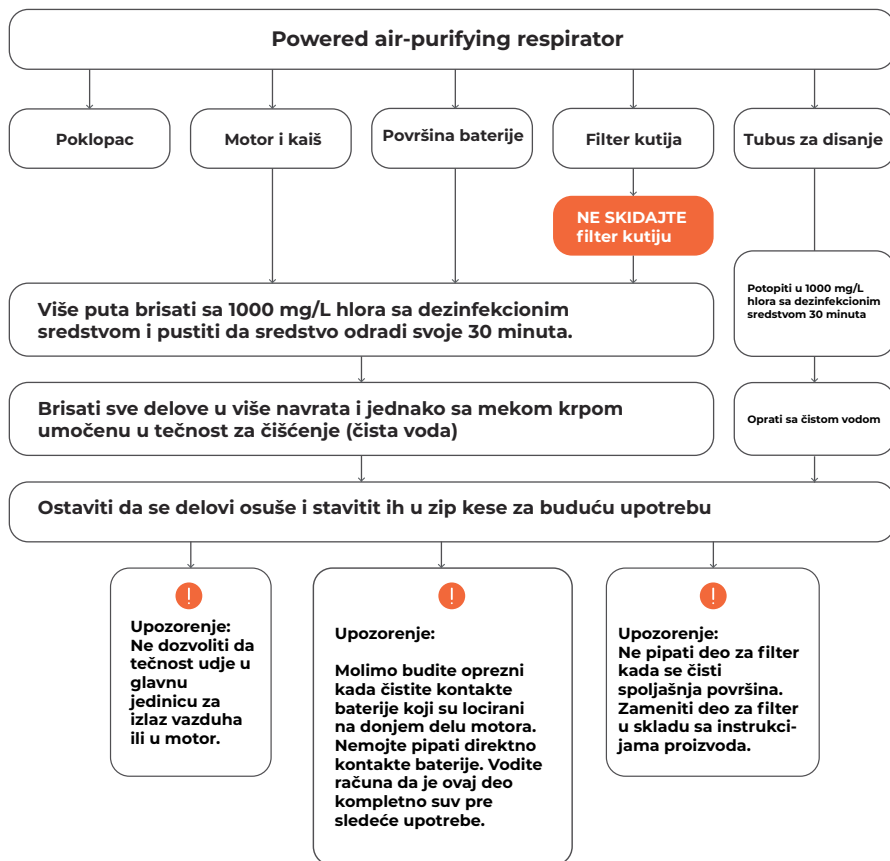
Powered air-purifying respirator

Poklopac

Motor i kaiš

Površina baterije

Filter kutija

Tubus za disanje

NE SKIDAJTE filter kutiju

Više puta brisati sa 1000 mg/L hlora sa dezinfekcionim sredstvom i pustiti da sredstvo odradi svoje 30 minuta.

Potopiti u 1000 mg/L hlora sa dezinfekcionim sredstvom 30 minuta

Brisati sve delove u više navrata i jednako sa mekom krpom umočenu u tečnost za čišćenje (čista voda)

Oprati sa čistom vodom

Ostaviti da se delovi osuše i stavitit ih u zip kese za buduću upotrebu

!

Upozorenje:
Ne dozvoliti da tečnost udje u glavnu jedinicu za izlaz vazduha ili u motor.

!

Upozorenje:

Molimo budite oprezni kada čistite kontakte baterije koji su locirani na donjem delu motora. Nemojte pipati direktno kontakte baterije. Vodite računa da je ovaj deo kompletno suv pre sledeće upotrebe.

!

Upozorenje:
Ne pipati deo za filter kada se čisti spoljašnja površina. Zameniti deo za filter u skladu sa instrukcijama proizvoda.